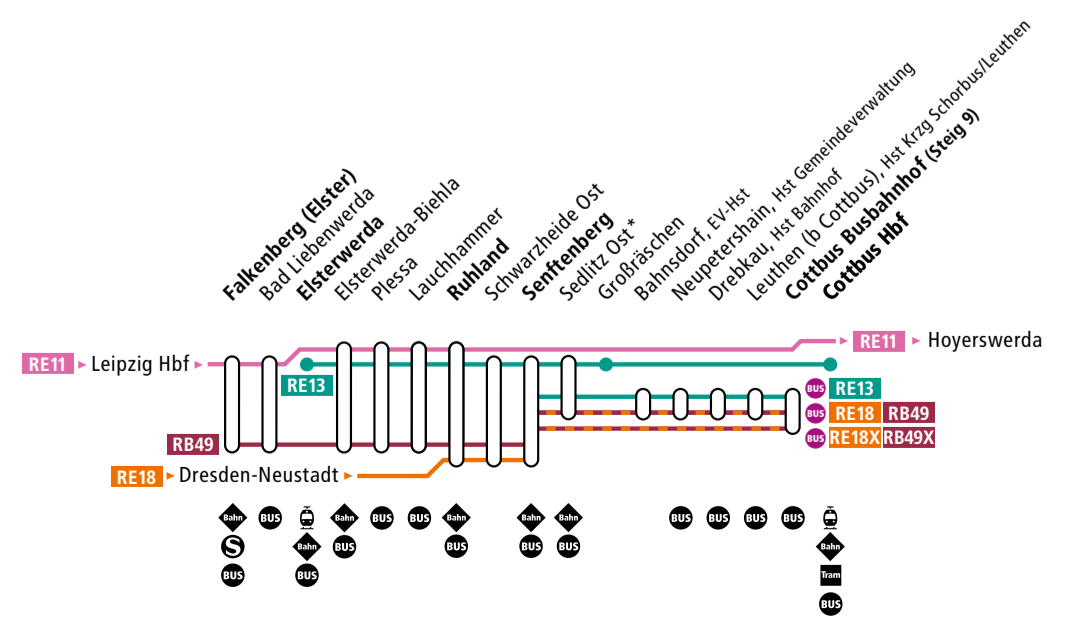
Falkenberg (Elster)
Bad Liebenwerda
Elsterwerda
Elsterwerda-Biehla
Plessa
Lauchhammer
Ruhland
Schwarzheide Ost
Senftenberg
Sedlitz Ost*
Großräschen
Bahnsdorf, EV-Hst
Neupetershain, Hst Gemeindeverwaltung
Drebkau, Hst Bahnhof
Leuthen (b Cottbus), Hst Krzg Schorbus/Leuthen
Cottbus Busbahnhof (Steig 9)
Cottbus Hbf

RE11 ▸ Leipzig Hbf ▸
RE11 ▸ Hoyerswerda
RE13
RB49
RE18 ▸ Dresden-Neustadt ▸
BUS RE13
BUS RE18 RB49
BUS RE18X RB49X

Bahn BUS Bahn BUS BUS Bahn Bahn Bahn BUS BUS BUS BUS
S BUS Bahn BUS BUS BUS BUS Bahn
BUS BUS Tram
BUS